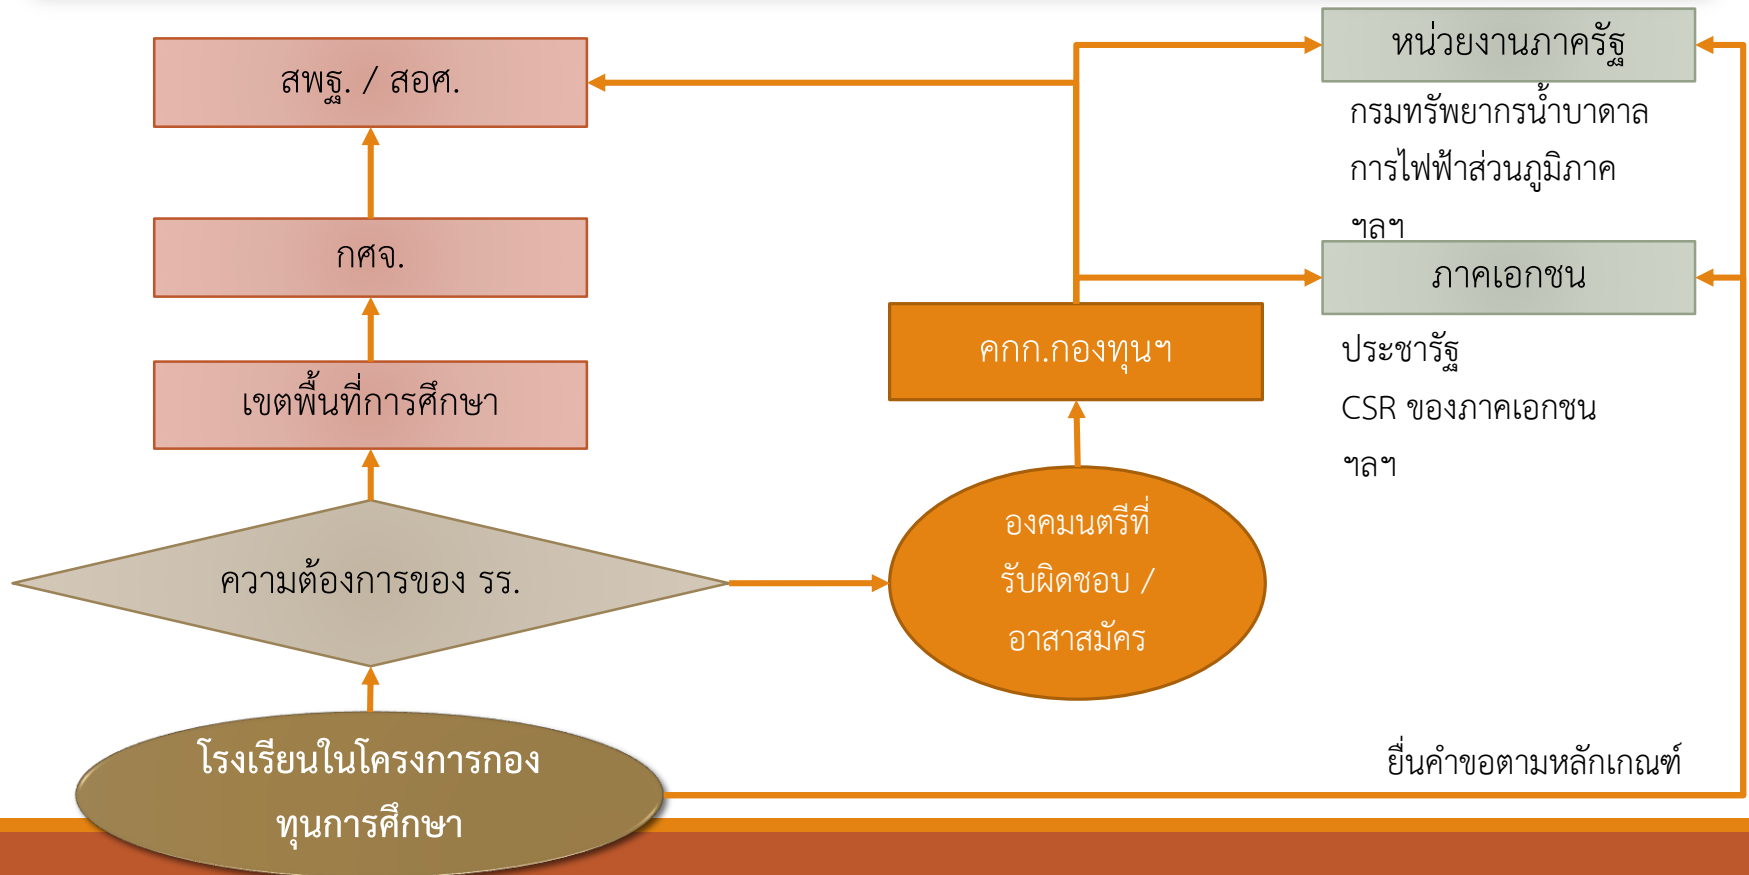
สพฐ. / สอศ.

กศจ.

เขตพื้นที่การศึกษา

ความต้องการของ รร.

โรงเรียนในโครงการกองทุนการศึกษา

หน่วยงานภาครัฐ

กรมทรัพยากรน้ำบาดาล

การไฟฟ้าส่วนภูมิภาค

ฯลฯ

ภาคเอกชน

ประชารัฐ

CSR ของภาคเอกชน

ฯลฯ

คกก.กองทุนฯ

องคมนตรีที่รับผิดชอบ / อาสาสมัคร

ยื่นคำขอตามหลักเกณฑ์